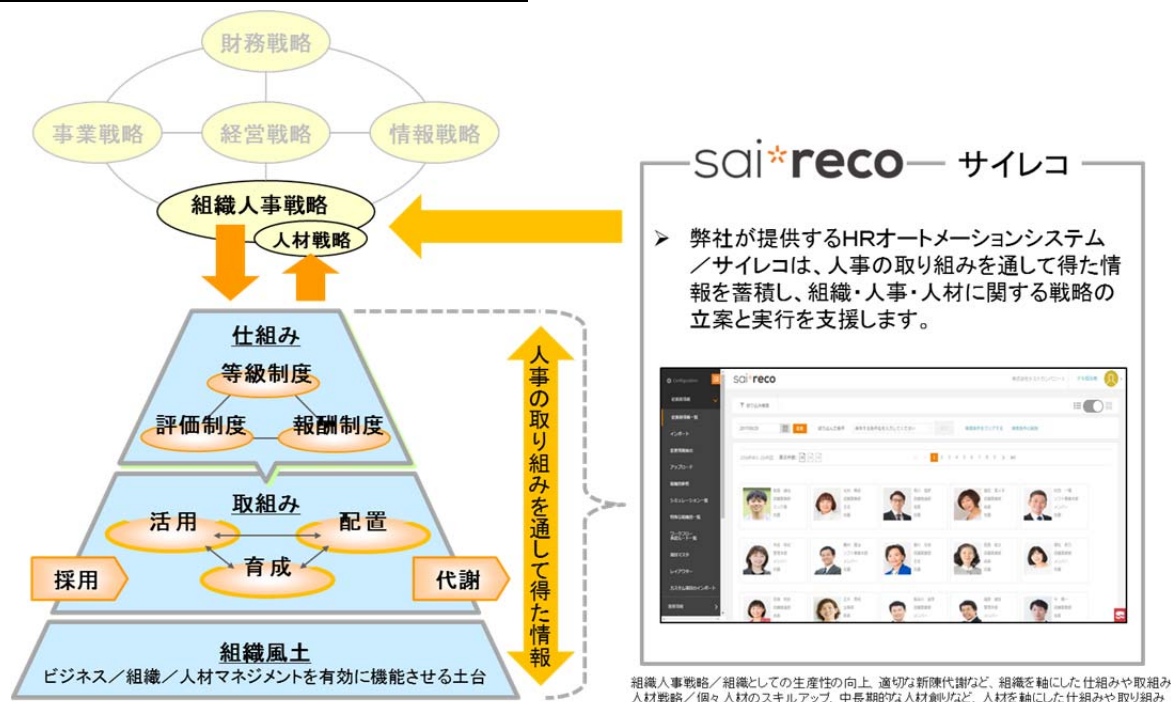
財務戦略

事業戦略

経営戦略

情報戦略

組織人事戦略

人材戦略

仕組み

等級制度

評価制度

報酬制度

取組み

活用

配置

育成

採用

代謝

組織風土

ビジネス／組織／人材マネジメントを有効に機能させる土台

人事の取り組みを通して得た情報

sai*reco サイレコ

➤ 弊社が提供するHRオートメーションシステム／サイレコは、人事の取り組みを通して得た情報を蓄積し、組織・人事・人材に関する戦略の立案と実行を支援します。

sai*reco

組織人事戦略／組織としての生産性の向上、適切な新陳代謝など、組織を軸にした仕組みや取組み
人材戦略／個々人材のスキルアップ、中長期的な人材創りなど、人材を軸にした仕組みや取り組み